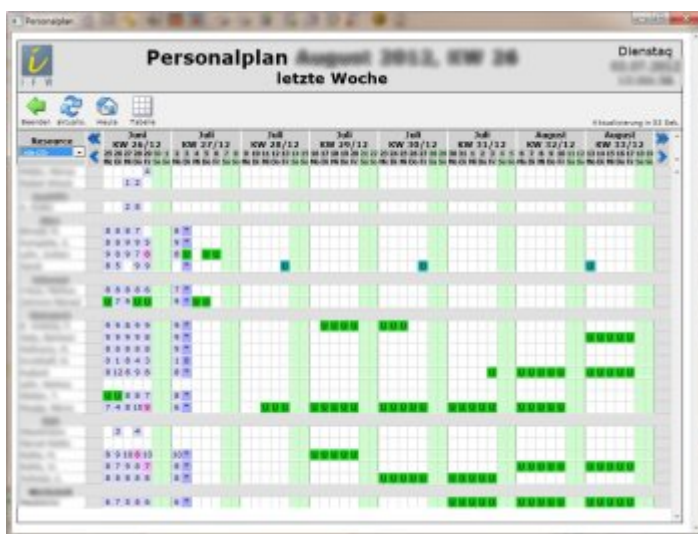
Personalplan

Personalplan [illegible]
letzte Woche

Dienstag
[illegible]

Beenden Erneuern Heute Tabelle

Aktualisierung in 33 Sek.

Resource

| Juni KW 26/12 | Juli KW 27/12 | Juli KW 28/12 | Juli KW 29/12 | Juli KW 30/12 | Juli KW 31/12 | August KW 32/12 | August KW 33/12 |
|---|---|---|---|---|---|---|---|

1 2

2 8

8 8 8 7
8 8 8 9 5
9 8 9 7 8
8 5 9 9

8 8 8 8 6
7 6

8 8 8 8 8
8 8 8 8 8
8 8 8 8 8
8 1 8 4 3
8 12 8 9 8

8 8 8 7
7 4 8 10 8

3 4

8 9 10 10 10
8 7 8 8 7
8 8 8 8 8

8 7 8 8 8